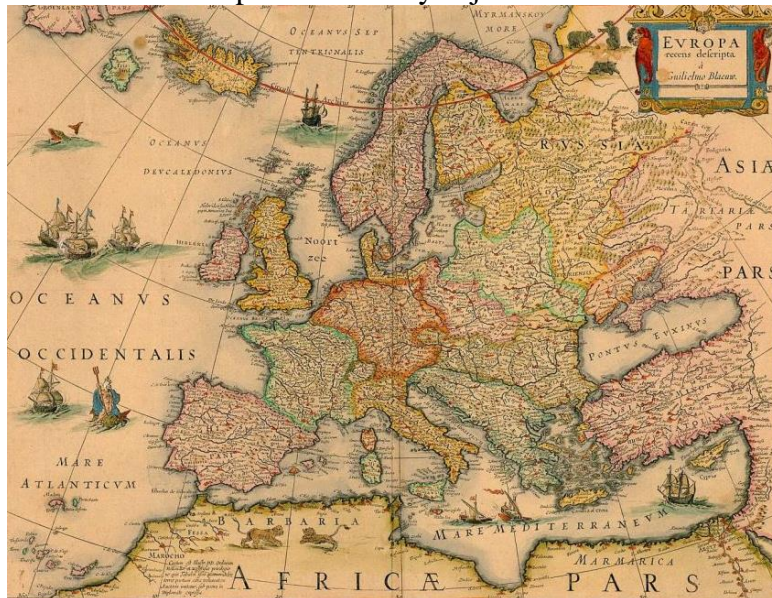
GROENLAND
OCEANVS SEP TENTRIONALIS
MVRMANSKOY MORE
EVROPA recens descripta à Guilielmo Blaeuw.
OCEANVS DEVCALEDONIVS
RVSSIA
ASIA
TARTARIÆ PARS
PARS
Noort zee
OCEANVS
OCCIDENTALIS
PONTVS EVXINVS
MARE ATLANTICVM
BARBARIA
MARE MEDITERRANEVM
MAROCHO
MARMARICA
AFRICÆ PARS